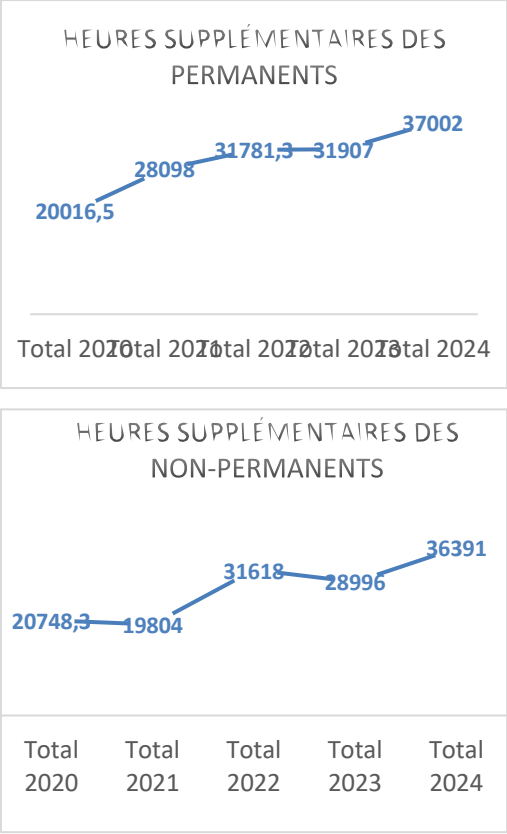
HEURES SUPPLÉMENTAIRES DES PERMANENTS

20016,5
28098
31781,3
31907
37002

Total 2020 Total 2021 Total 2022 Total 2023 Total 2024

HEURES SUPPLÉMENTAIRES DES NON-PERMANENTS

20748,3
19804
31618
28996
36391

Total 2020 Total 2021 Total 2022 Total 2023 Total 2024